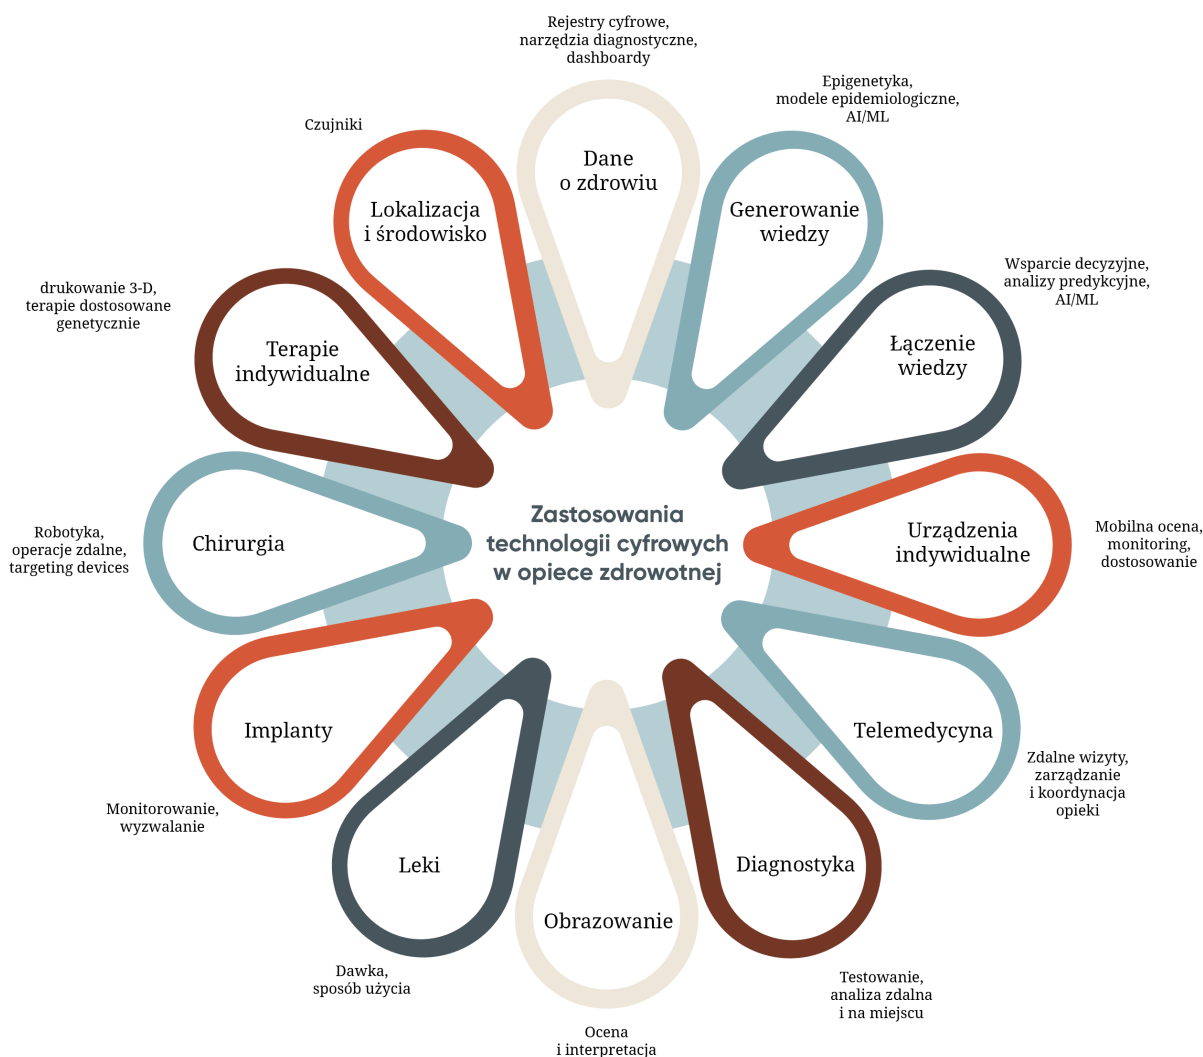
Rejestry cyfrowe, narzędzia diagnostyczne, dashboardy

Dane o zdrowiu

Epigenetyka, modele epidemiologiczne, AI/ML

Generowanie wiedzy

Wsparcie decyzyjne, analizy predykcyjne, AI/ML

Łączenie wiedzy

Mobilna ocena, monitoring, dostosowanie

Urządzenia indywidualne

Zdalne wizyty, zarządzanie i koordynacja opieki

Telemedycyna

Testowanie, analiza zdalna i na miejscu

Diagnostyka

Ocena i interpretacja

Obrazowanie

Dawka, sposób użycia

Leki

Monitorowanie, wyzwalanie

Implanty

Robotyka, operacje zdalne, targeting devices

Chirurgia

drukowanie 3-D, terapie dostosowane genetycznie

Terapie indywidualne

Czujniki

Lokalizacja i środowisko

Zastosowania technologii cyfrowych w opiece zdrowotnej